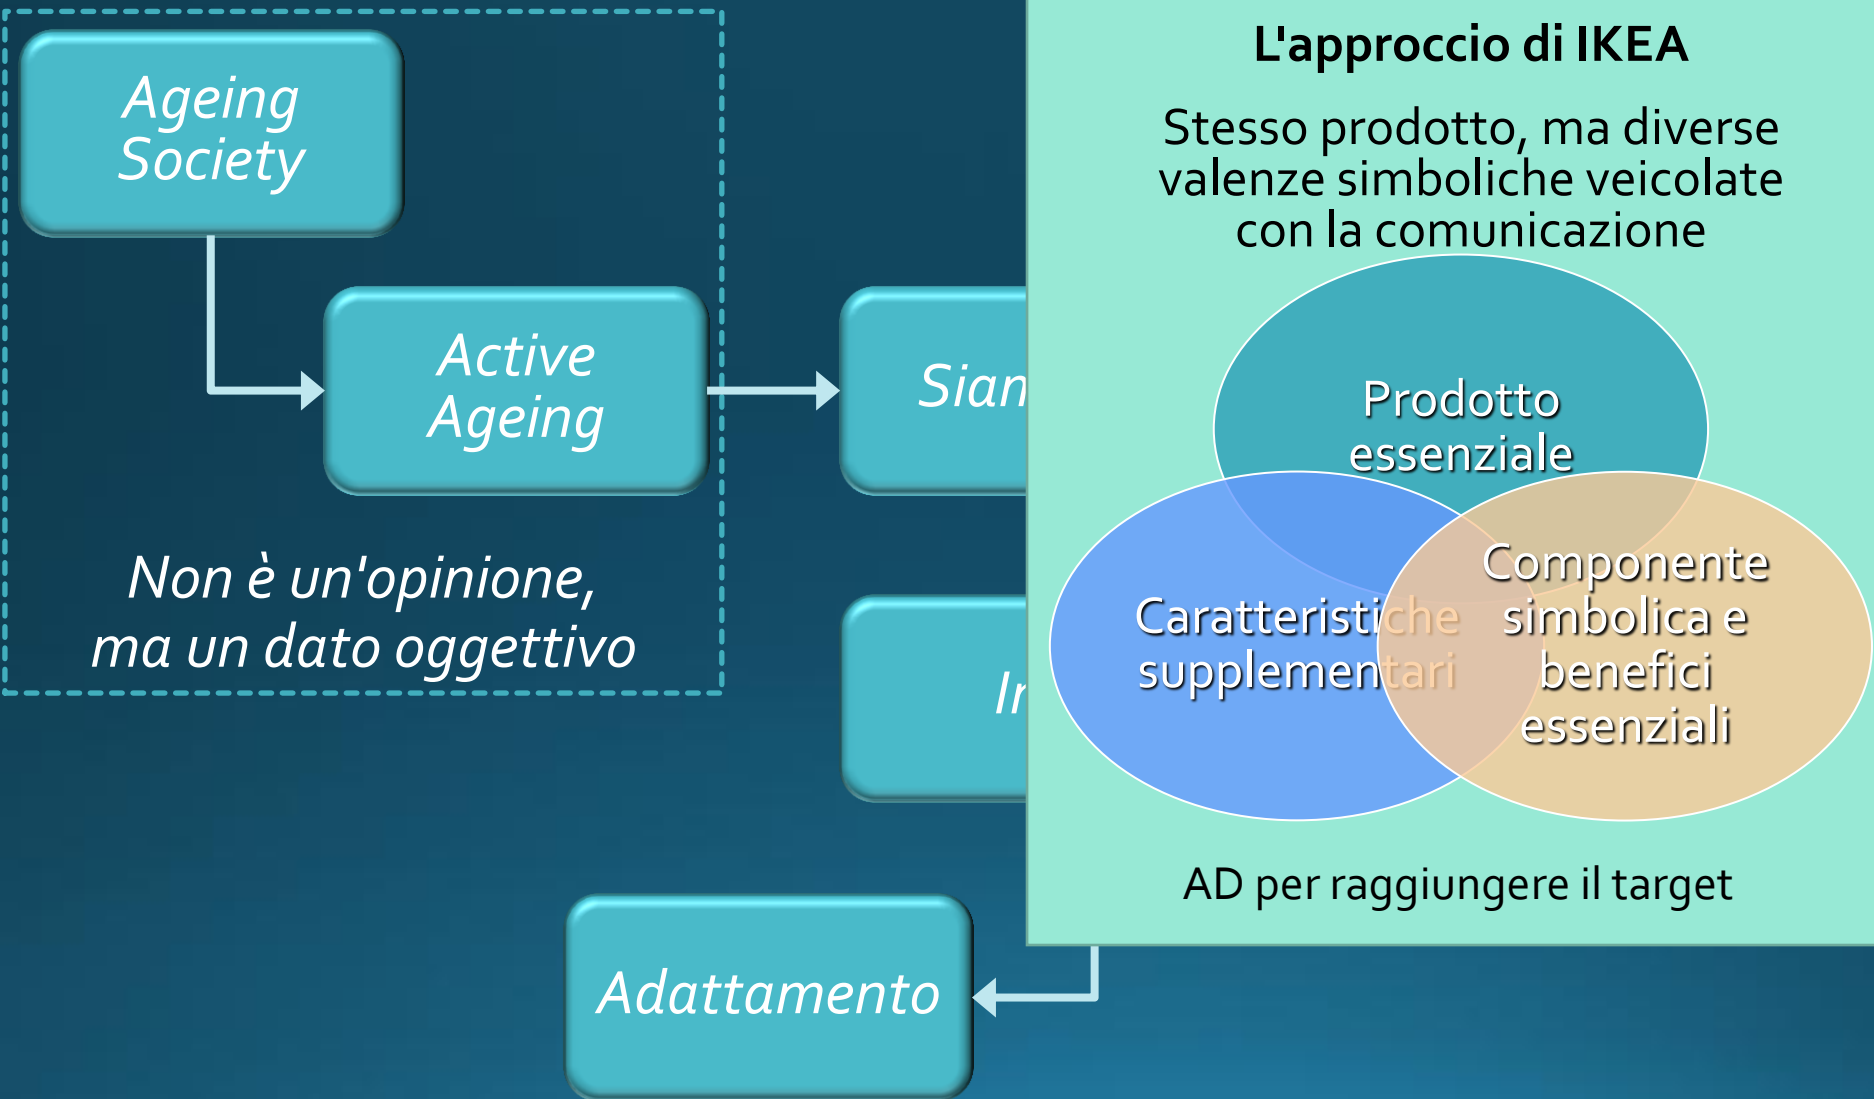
Ageing Society

Active Ageing

Non è un'opinione, ma un dato oggettivo

Sian

Ir

Adattamento

L'approccio di IKEA

Stesso prodotto, ma diverse valenze simboliche veicolate con la comunicazione

Prodotto essenziale

Caratteristiche supplementari

Componente simbolica e benefici essenziali

AD per raggiungere il target